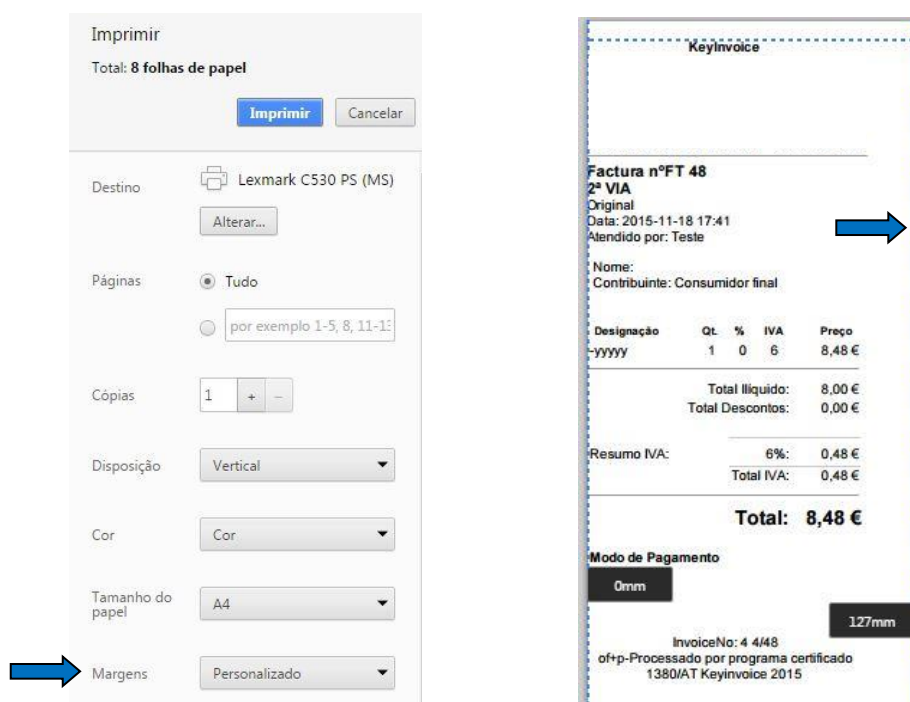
Imprimir
Total: 8 folhas de papel

Imprimir Cancelar

Destino Lexmark C530 PS (MS)
Alterar...

Páginas Tudo
por exemplo 1-5, 8, 11-1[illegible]

Cópias 1 + –

Disposição Vertical

Cor Cor

Tamanho do papel A4

Margens Personalizado

KeyInvoice

Factura nºFT 48
2ª VIA
Original
Data: 2015-11-18 17:41
Atendido por: Teste

Nome:
Contribuinte: Consumidor final

| Designação | Qt. | % | IVA | Preço |
|---|---|---|---|---|
| -yyyyy | 1 | 0 | 6 | 8,48 € |

Total Iliquido: 8,00 €
Total Descontos: 0,00 €

Resumo IVA: 6%: 0,48 €
Total IVA: 0,48 €

Total: 8,48 €

Modo de Pagamento

0mm

127mm

InvoiceNo: 4 4/48
of+p-Processado por programa certificado 1380/AT KeyInvoice 2015